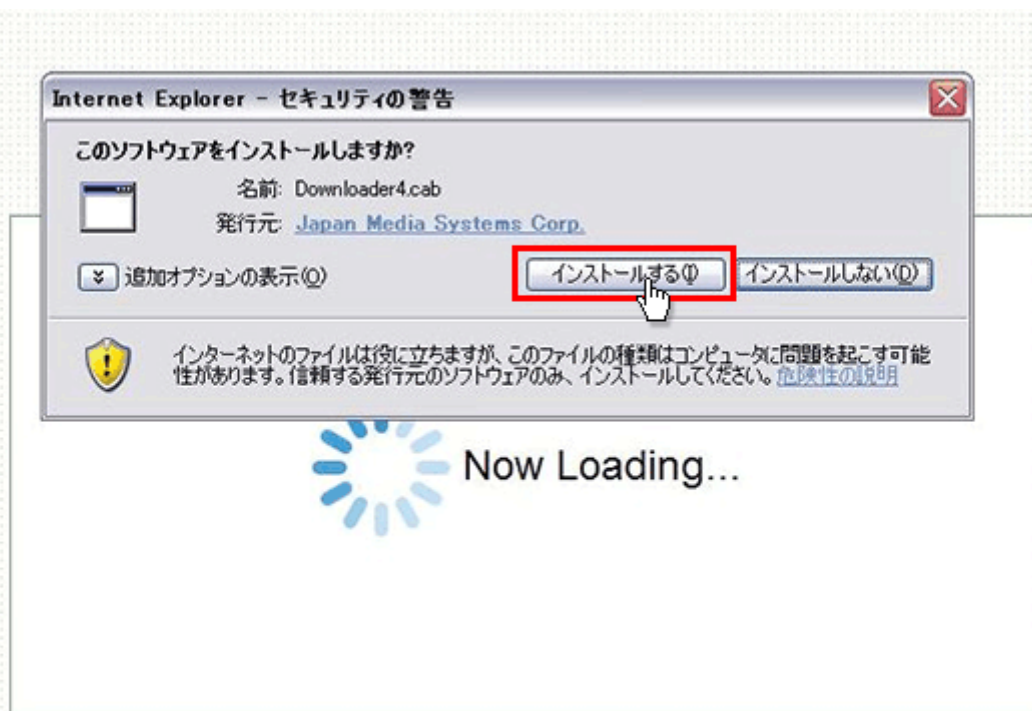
Internet Explorer - セキュリティの警告

このソフトウェアをインストールしますか?

名前: Downloader4.cab

発行元: Japan Media Systems Corp.

追加オプションの表示(O)

インストールする(I)

インストールしない(D)

インターネットのファイルは役に立ちますが、このファイルの種類はコンピュータに問題を起こす可能性があります。信頼する発行元のソフトウェアのみ、インストールしてください。危険性の説明

Now Loading...